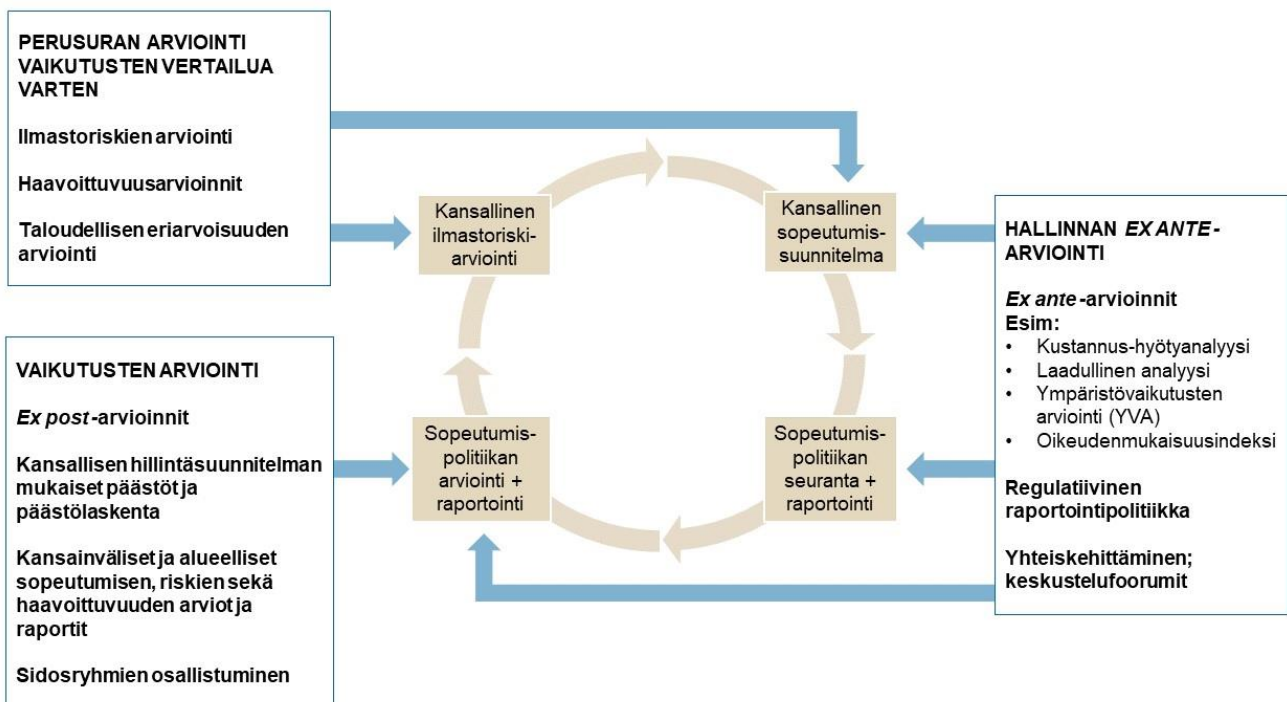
PERUSURAN ARVIOINTI VAIKUTUSTEN VERTAILUA VARTEN

Ilmastoriskien arviointi

Haavoittuvuusarvioinnit

Taloudellisen eriarvoisuuden arviointi

Kansallinen ilmastoriski-arviointi

Kansallinen sopeutumis-suunnitelma

HALLINNAN *EX ANTE*-ARVIOINTI

*Ex ante*-arvioinnit
Esim:
• Kustannus-hyötyanalyysi
• Laadullinen analyysi
• Ympäristövaikutusten arviointi (YVA)
• Oikeudenmukaisuusindeksi

Regulatiivinen raportointipolitiikka

Yhteiskehittäminen; keskustelufoorumit

VAIKUTUSTEN ARVIOINTI

*Ex post*-arvioinnit

Kansallisen hillintäsuunnitelman mukaiset päästöt ja päästölaskenta

Kansainväliset ja alueelliset sopeutumisen, riskien sekä haavoittuvuuden arviot ja raportit

Sidosryhmien osallistuminen

Sopeutumis-politiikan arviointi + raportointi

Sopeutumis-politiikan seuranta + raportointi